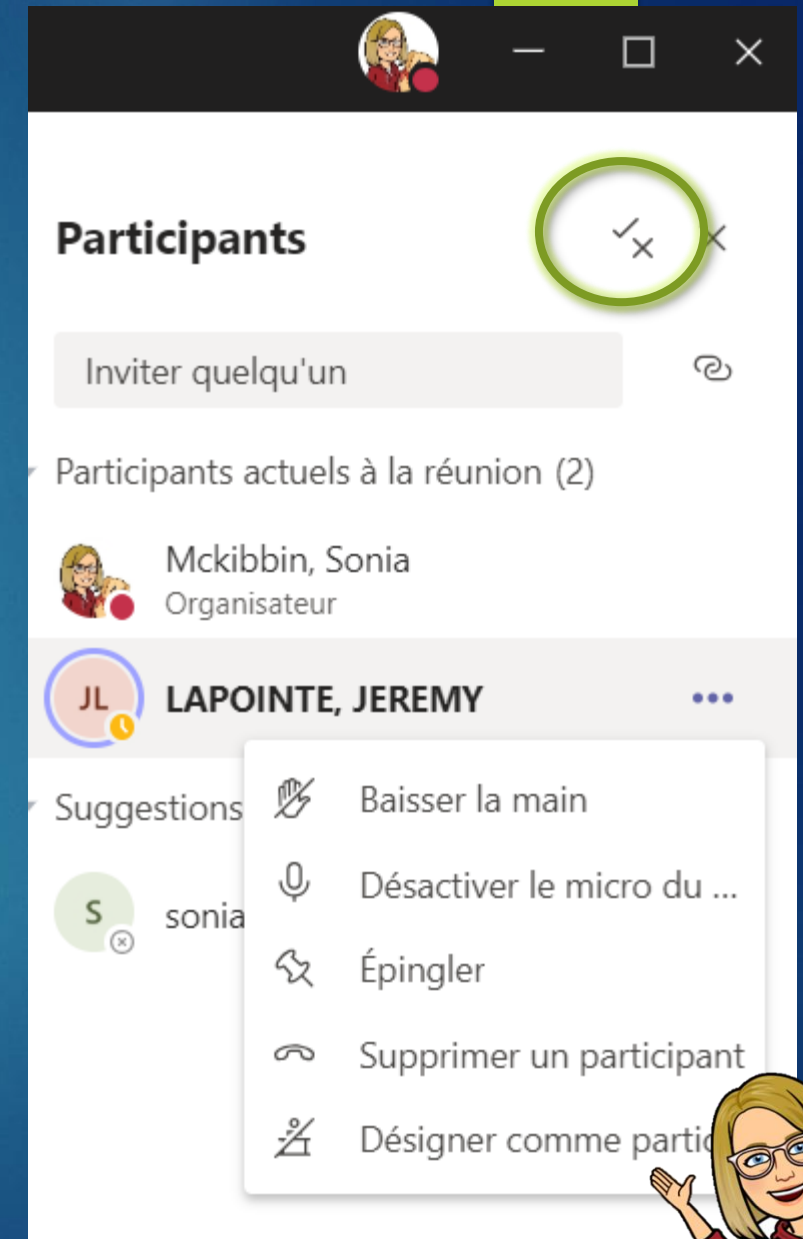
Participants

Inviter quelqu'un

Participants actuels à la réunion (2)

Mckibbin, Sonia
Organisateur

JL LAPOINTE, JEREMY

Suggestions

S sonia

Baisser la main
Désactiver le micro du ...
Épingler
Supprimer un participant
Désigner comme partic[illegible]